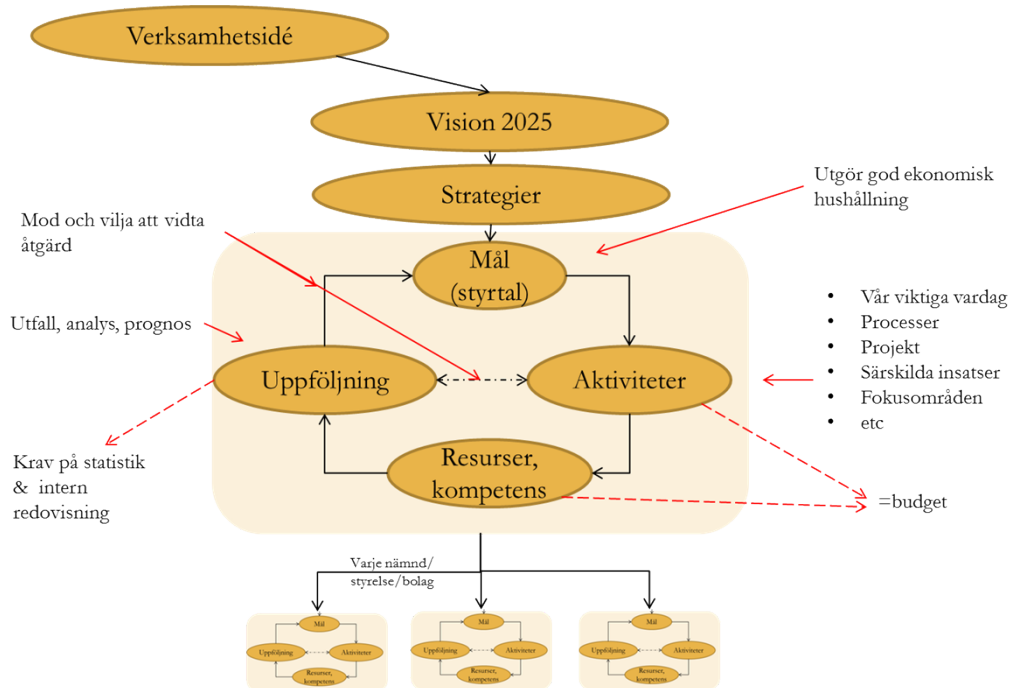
Verksamhetsidé

Vision 2025

Strategier

Utgör god ekonomisk hushållning

Mod och vilja att vidta åtgärd

Mål (styrtal)

Utfall, analys, prognos

Uppföljning

Aktiviteter

- Vår viktiga vardag
- Processer
- Projekt
- Särskilda insatser
- Fokusområden
- etc

Krav på statistik & intern redovisning

Resurser, kompetens

=budget

Varje nämnd/ styrelse/bolag

Mål
Uppföljning
Aktiviteter
Resurser, kompetens

Mål
Uppföljning
Aktiviteter
Resurser, kompetens

Mål
Uppföljning
Aktiviteter
Resurser, kompetens